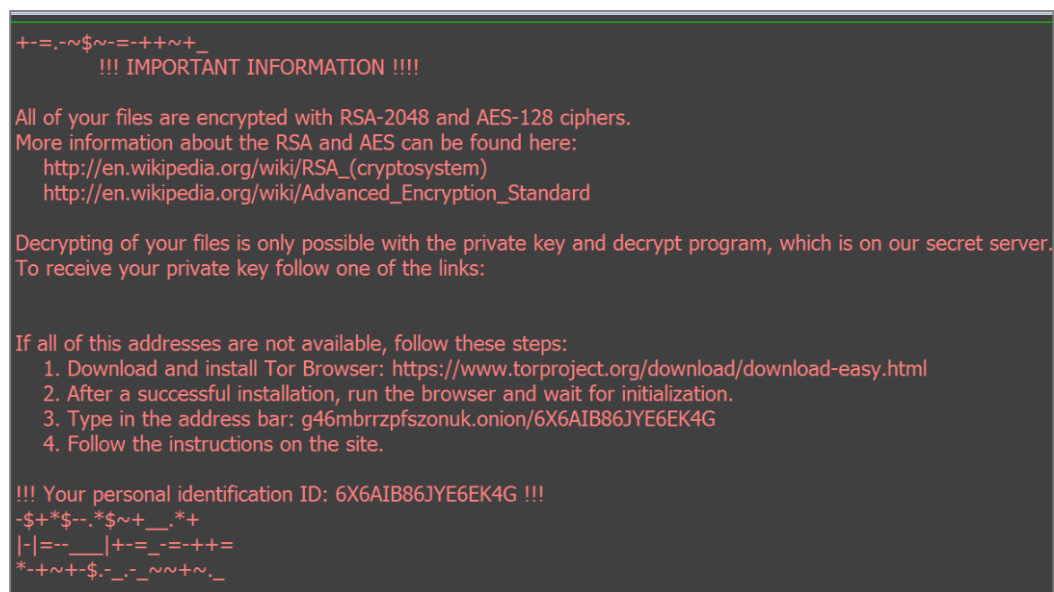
+-=.-~$~-=-++~+_
!!! IMPORTANT INFORMATION !!!!

All of your files are encrypted with RSA-2048 and AES-128 ciphers.
More information about the RSA and AES can be found here:
http://en.wikipedia.org/wiki/RSA_(cryptosystem)
http://en.wikipedia.org/wiki/Advanced_Encryption_Standard

Decrypting of your files is only possible with the private key and decrypt program, which is on our secret server.
To receive your private key follow one of the links:

If all of this addresses are not available, follow these steps:
1. Download and install Tor Browser: https://www.torproject.org/download/download-easy.html
2. After a successful installation, run the browser and wait for initialization.
3. Type in the address bar: g46mbrrzpfszonuk.onion/6X6AIB86JYE6EK4G
4. Follow the instructions on the site.

!!! Your personal identification ID: 6X6AIB86JYE6EK4G !!!
-$+*$--.*$~+__.*+
|-|=--___|+-=_-=-++=
*-+~+-$.-_.-_~~+~._